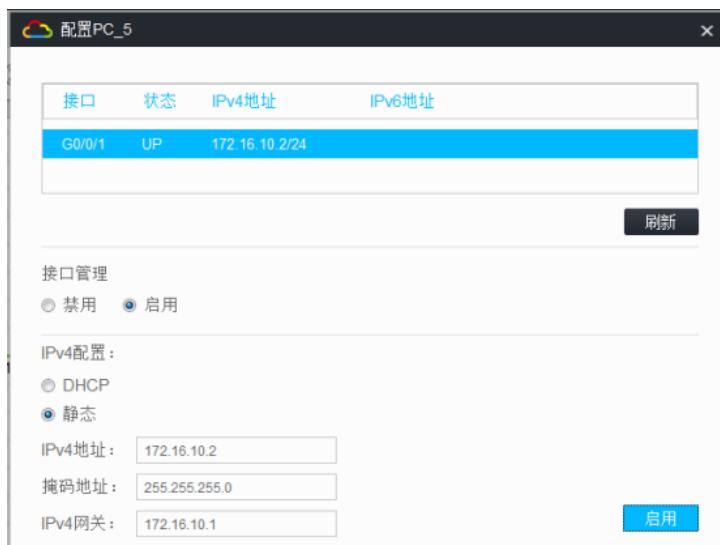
配置PC_5

| 接口 | 状态 | IPv4地址 | IPv6地址 |
|---|---|---|---|
| G0/0/1 | UP | 172.16.10.2/24 | |

刷新

接口管理
禁用 启用

IPv4配置：
DHCP
静态

IPv4地址： 172.16.10.2
掩码地址： 255.255.255.0
IPv4网关： 172.16.10.1

启用